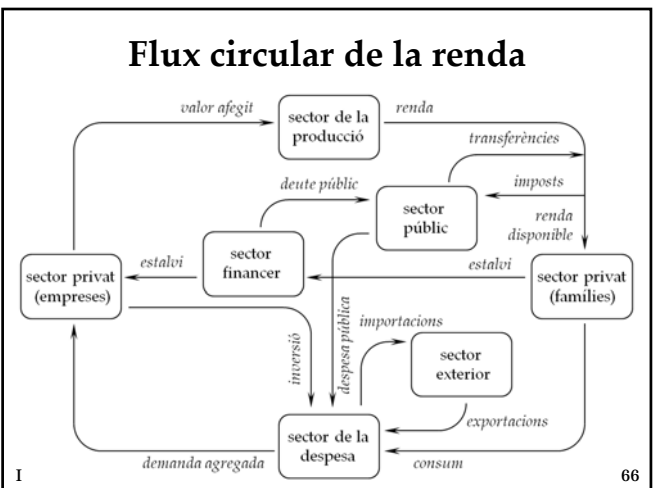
Flux circular de la renda

valor afegit

sector de la producció

renda

transferències

deute públic

sector públic

imposts

renda disponible

sector financer

estalvi

estalvi

sector privat (empreses)

sector privat (famílies)

despesa pública

importacions

inversió

sector exterior

exportacions

sector de la despesa

demanda agregada

consum

I

66